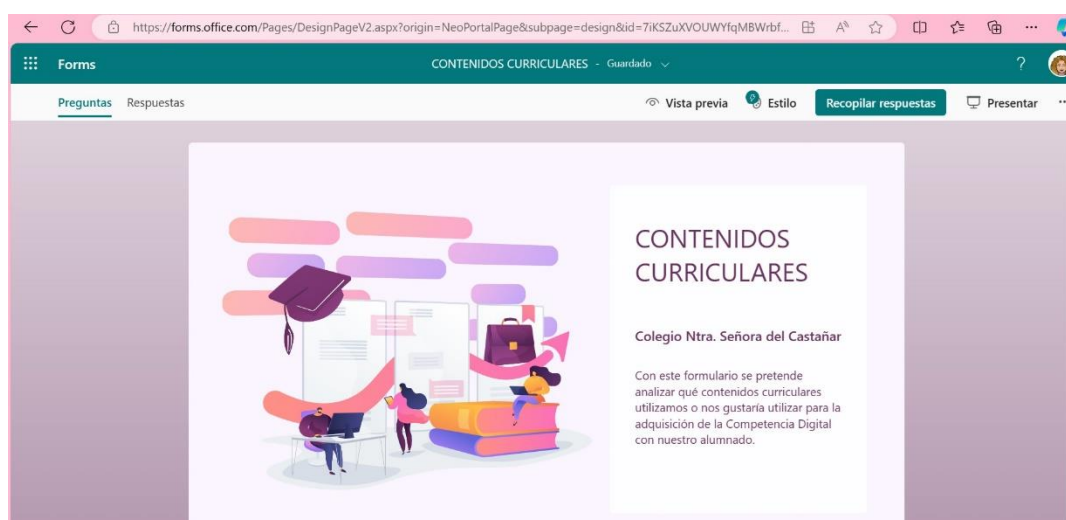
https://forms.office.com/Pages/DesignPageV2.aspx?origin=NeoPortalPage&subpage=design&id=7iKSZuXVOUWYfqMBWrbf...

Forms

CONTENIDOS CURRICULARES - Guardado

?

Preguntas Respuestas

Vista previa Estilo Recopilar respuestas Presentar

CONTENIDOS CURRICULARES

Colegio Ntra. Señora del Castañar

Con este formulario se pretende analizar qué contenidos curriculares utilizamos o nos gustaría utilizar para la adquisición de la Competencia Digital con nuestro alumnado.